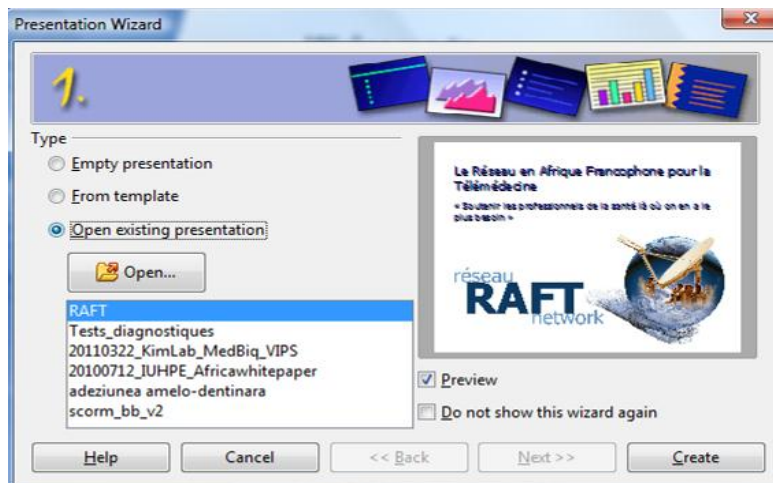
Presentation Wizard

1.

Type

Empty presentation

From template

Open existing presentation

Open...

RAFT
Tests_diagnostiques
20110322_KimLab_MedBiq_VIPS
20100712_IUHPE_Africawhitepaper
adeziunea amelo-dentinara
scorm_bb_v2

Le Réseau en Afrique Francophone pour la Télémédecine

« Soutenir les professionnels de la santé là où on en a le plus besoin »

réseau
RAFT
network

Preview

Do not show this wizard again

Help

Cancel

<< Back

Next >>

Create